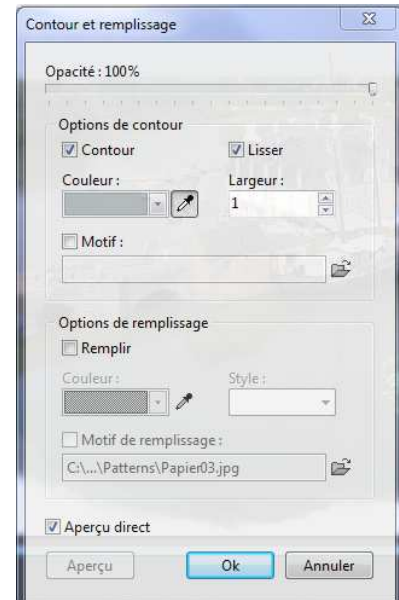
Contour et remplissage

Opacité : 100%

Options de contour

Contour

Lisser

Couleur :

Largeur :

1

Motif :

Options de remplissage

Remplir

Couleur :

Style :

Motif de remplissage :

C:\...\Patterns\Papier03.jpg

Aperçu direct

Aperçu

Ok

Annuler